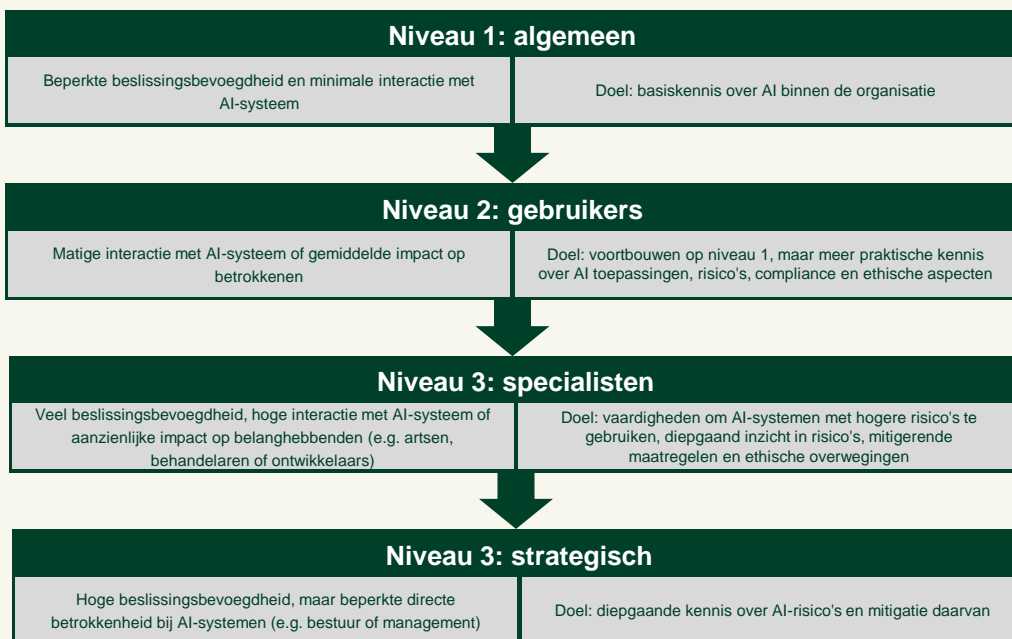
Niveau 1: algemeen

Beperkte beslissingsbevoegdheid en minimale interactie met AI-systeem

Doel: basiskennis over AI binnen de organisatie

Niveau 2: gebruikers

Matige interactie met AI-systeem of gemiddelde impact op betrokkenen

Doel: voortbouwen op niveau 1, maar meer praktische kennis over AI toepassingen, risico's, compliance en ethische aspecten

Niveau 3: specialisten

Veel beslissingsbevoegdheid, hoge interactie met AI-systeem of aanzienlijke impact op belanghebbenden (e.g. artsen, behandelaren of ontwikkelaars)

Doel: vaardigheden om AI-systemen met hogere risico's te gebruiken, diepgaand inzicht in risico's, mitigerende maatregelen en ethische overwegingen

Niveau 3: strategisch

Hoge beslissingsbevoegdheid, maar beperkte directe betrokkenheid bij AI-systemen (e.g. bestuur of management)

Doel: diepgaande kennis over AI-risico's en mitigatie daarvan